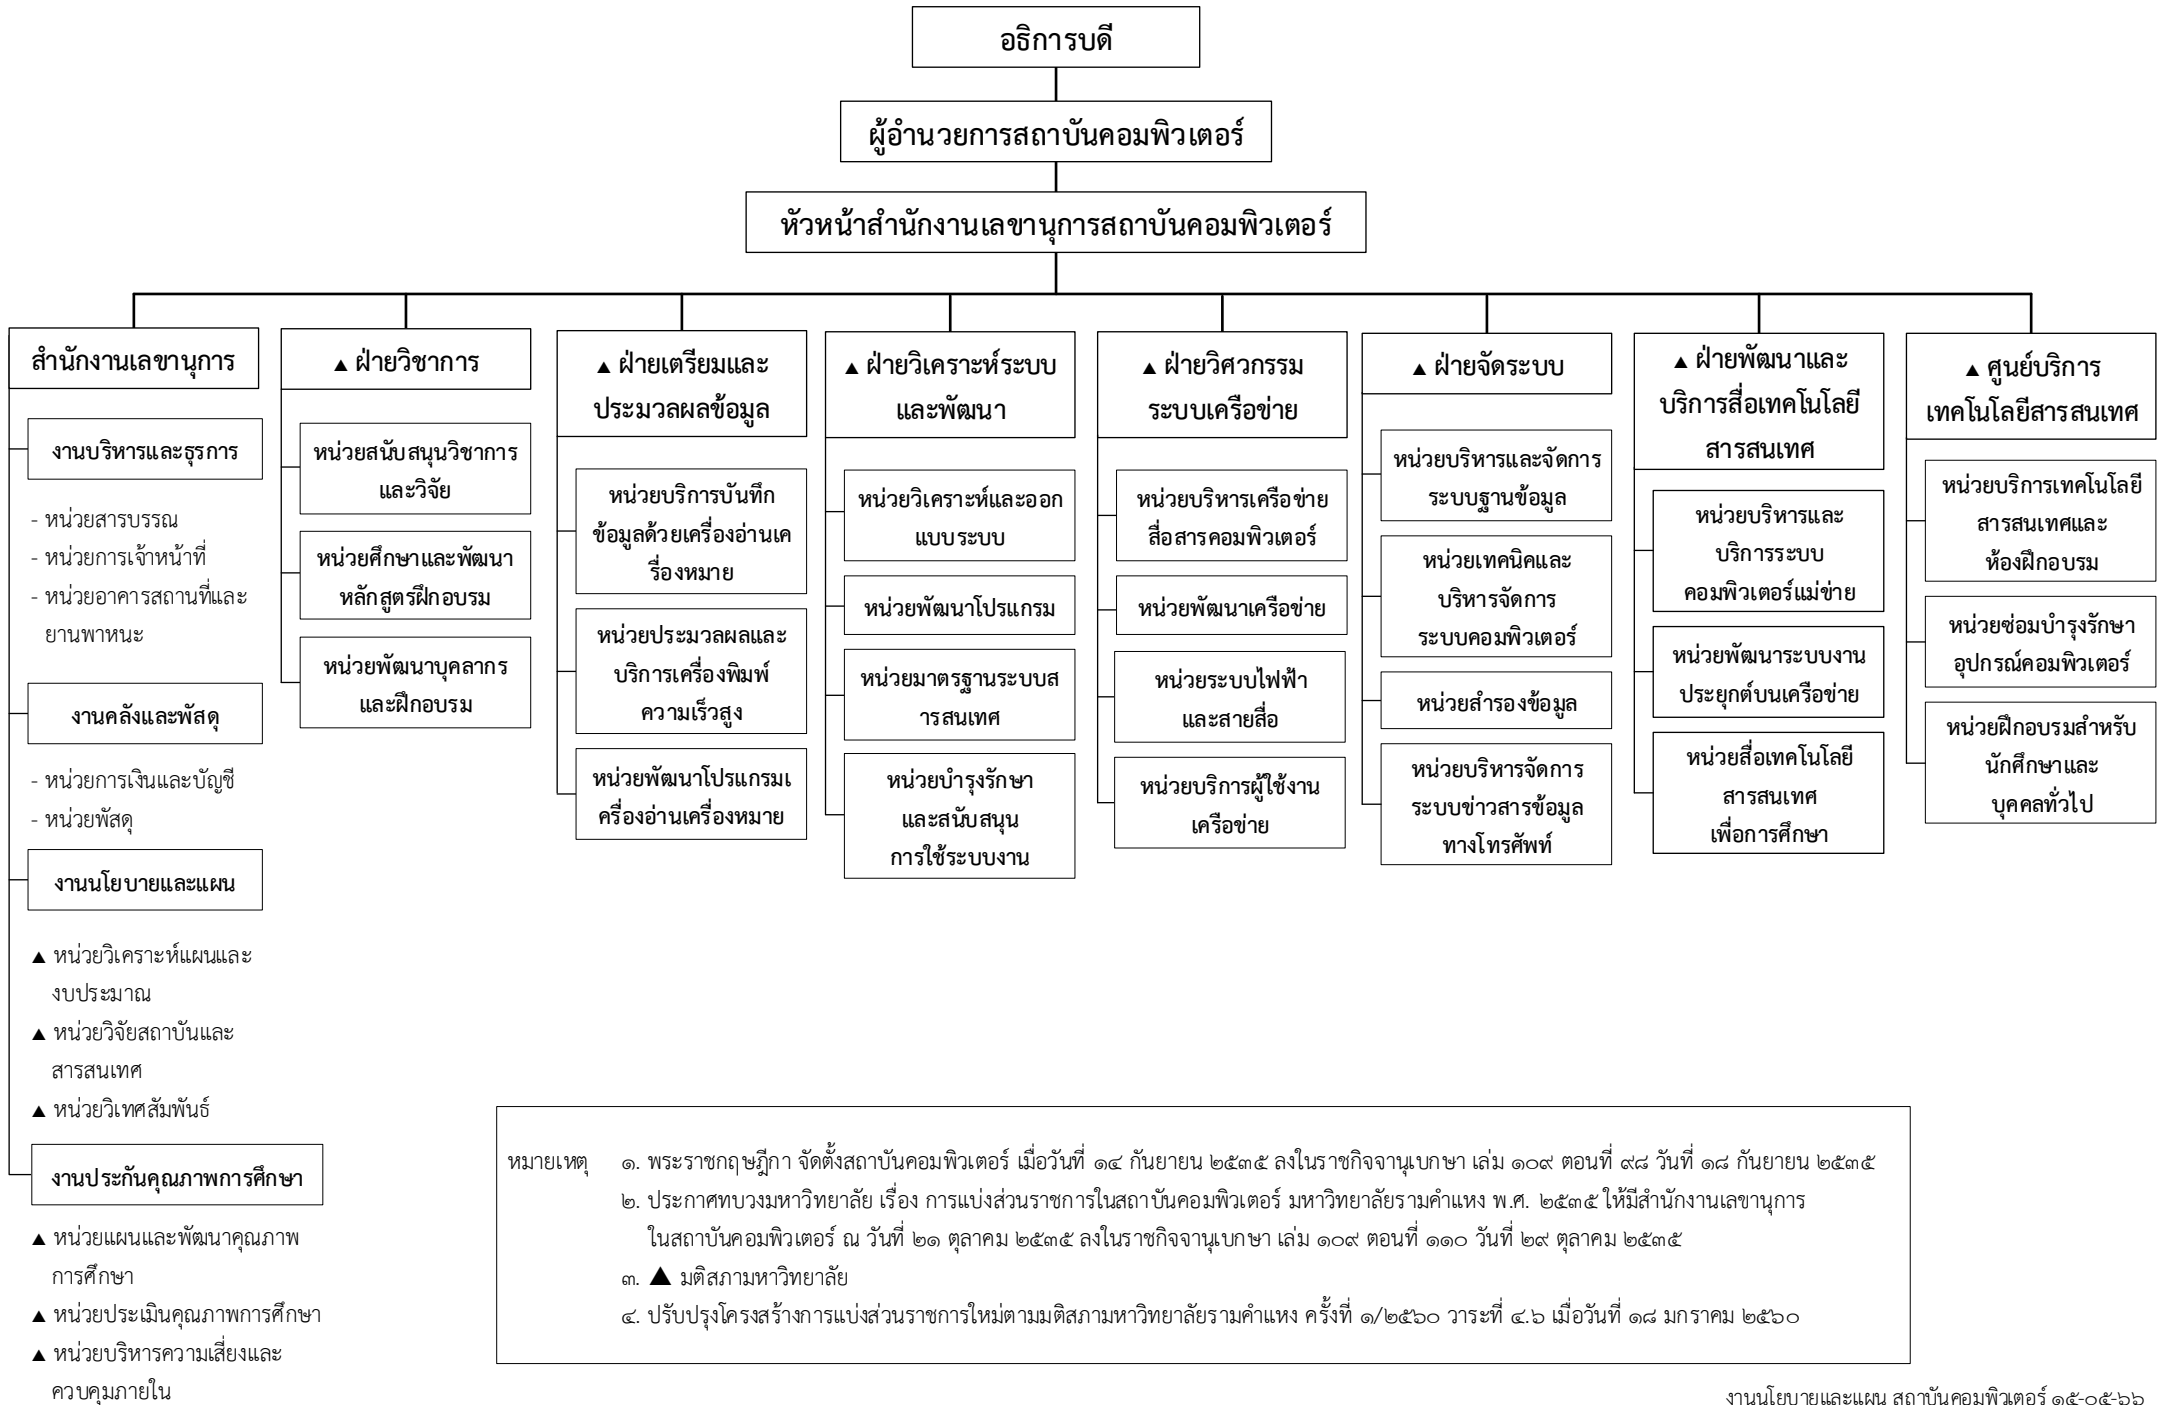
อธิการบดี

ผู้อำนวยการสถาบันคอมพิวเตอร์

หัวหน้าสำนักงานเลขานุการสถาบันคอมพิวเตอร์

สำนักงานเลขานุการ

งานบริหารและธุรการ

- หน่วยสารบรรณ
- หน่วยการเจ้าหน้าที่
- หน่วยอาคารสถานที่และยานพาหนะ

งานคลังและพัสดุ

- หน่วยการเงินและบัญชี
- หน่วยพัสดุ

งานนโยบายและแผน

▲ หน่วยวิเคราะห์แผนและงบประมาณ
▲ หน่วยวิจัยสถาบันและสารสนเทศ
▲ หน่วยวิเทศสัมพันธ์

งานประกันคุณภาพการศึกษา

▲ หน่วยแผนและพัฒนาคุณภาพการศึกษา
▲ หน่วยประเมินคุณภาพการศึกษา
▲ หน่วยบริหารความเสี่ยงและควบคุมภายใน

▲ ฝ่ายวิชาการ

หน่วยสนับสนุนวิชาการและวิจัย

หน่วยศึกษาและพัฒนาหลักสูตรฝึกอบรม

หน่วยพัฒนาบุคลากรและฝึกอบรม

▲ ฝ่ายเตรียมและประมวลผลข้อมูล

หน่วยบริการบันทึกข้อมูลด้วยเครื่องอ่านเครื่องหมาย

หน่วยประมวลผลและบริการเครื่องพิมพ์ความเร็วสูง

หน่วยพัฒนาโปรแกรมเครื่องอ่านเครื่องหมาย

▲ ฝ่ายวิเคราะห์ระบบและพัฒนา

หน่วยวิเคราะห์และออกแบบระบบ

หน่วยพัฒนาโปรแกรม

หน่วยมาตรฐานระบบสารสนเทศ

หน่วยบำรุงรักษาและสนับสนุนการใช้ระบบงาน

▲ ฝ่ายวิศวกรรมระบบเครือข่าย

หน่วยบริหารเครือข่ายสื่อสารคอมพิวเตอร์

หน่วยพัฒนาเครือข่าย

หน่วยระบบไฟฟ้าและสายสื่อ

หน่วยบริการผู้ใช้งานเครือข่าย

▲ ฝ่ายจัดระบบ

หน่วยบริหารและจัดการระบบฐานข้อมูล

หน่วยเทคนิคและบริหารจัดการระบบคอมพิวเตอร์

หน่วยสำรองข้อมูล

หน่วยบริหารจัดการระบบข่าวสารข้อมูลทางโทรศัพท์

▲ ฝ่ายพัฒนาและบริการสื่อเทคโนโลยีสารสนเทศ

หน่วยบริหารและบริการระบบคอมพิวเตอร์แม่ข่าย

หน่วยพัฒนาระบบงานประยุกต์บนเครือข่าย

หน่วยสื่อเทคโนโลยีสารสนเทศเพื่อการศึกษา

▲ ศูนย์บริการเทคโนโลยีสารสนเทศ

หน่วยบริการเทคโนโลยีสารสนเทศและห้องฝึกอบรม

หน่วยซ่อมบำรุงรักษาอุปกรณ์คอมพิวเตอร์

หน่วยฝึกอบรมสำหรับนักศึกษาและบุคคลทั่วไป

หมายเหตุ ๑. พระราชกฤษฎีกา จัดตั้งสถาบันคอมพิวเตอร์ เมื่อวันที่ ๑๔ กันยายน ๒๕๓๕ ลงในราชกิจจานุเบกษา เล่ม ๑๐๙ ตอนที่ ๙๘ วันที่ ๑๘ กันยายน ๒๕๓๕
๒. ประกาศทบวงมหาวิทยาลัย เรื่อง การแบ่งส่วนราชการในสถาบันคอมพิวเตอร์ มหาวิทยาลัยรามคำแหง พ.ศ. ๒๕๓๕ ให้มีสำนักงานเลขานุการในสถาบันคอมพิวเตอร์ ณ วันที่ ๒๑ ตุลาคม ๒๕๓๕ ลงในราชกิจจานุเบกษา เล่ม ๑๐๙ ตอนที่ ๑๑๐ วันที่ ๒๙ ตุลาคม ๒๕๓๕
๓. ▲ มติสภามหาวิทยาลัย
๔. ปรับปรุงโครงสร้างการแบ่งส่วนราชการใหม่ตามมติสภามหาวิทยาลัยรามคำแหง ครั้งที่ ๑/๒๕๖๐ วาระที่ ๔.๖ เมื่อวันที่ ๑๘ มกราคม ๒๕๖๐

งานนโยบายและแผน สถาบันคอมพิวเตอร์ ๑๕-๐๕-๖๖